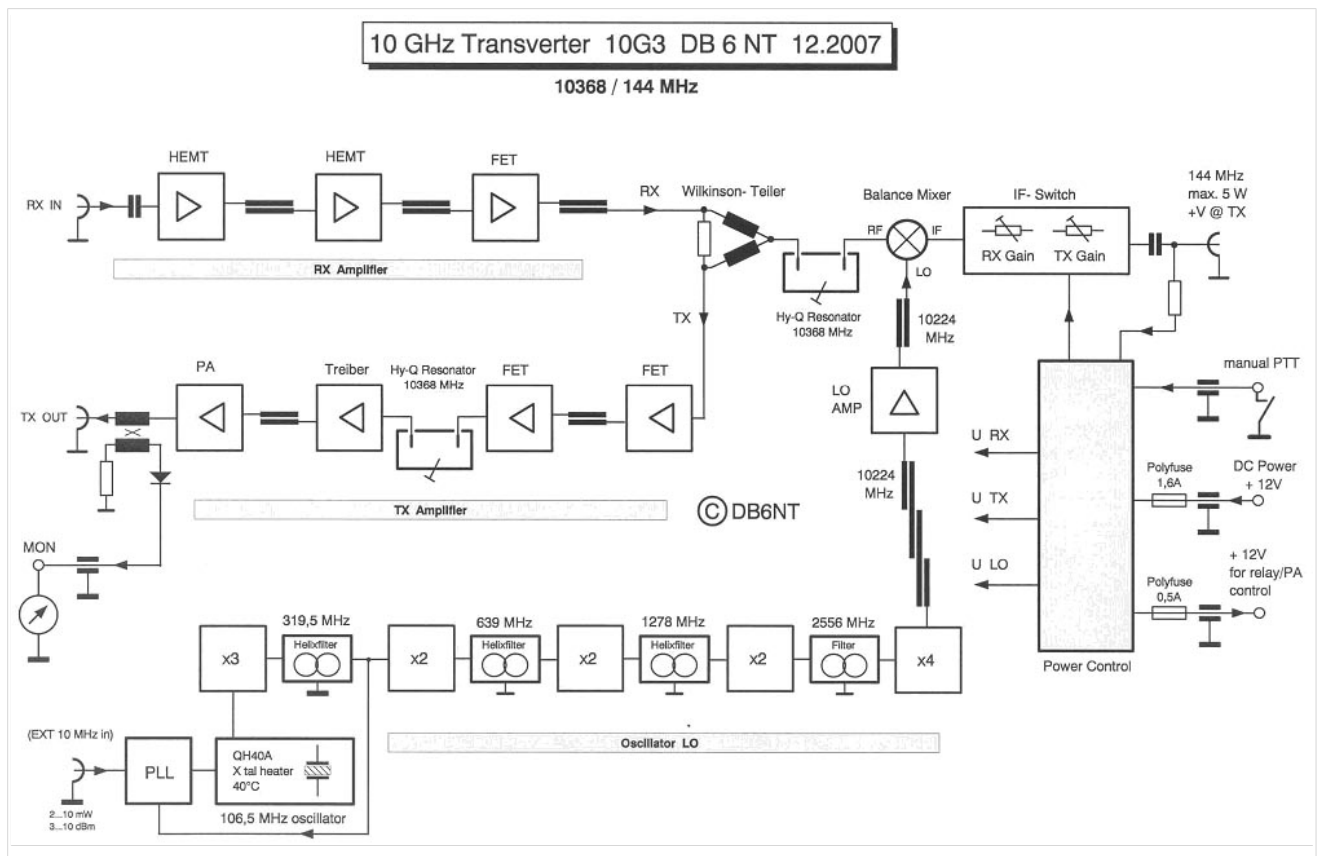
10 GHz Transverter 10G3 DB 6 NT 12.2007

10368 / 144 MHz

RX IN

HEMT

HEMT

FET

RX

Wilkinson- Teiler

Balance Mixer

RF

IF

LO

IF- Switch

RX Gain

TX Gain

144 MHz
max. 5 W
+V @ TX

RX Amplifier

TX

Hy-Q Resonator
10368 MHz

10224
MHz

PA

Treiber

Hy-Q Resonator
10368 MHz

FET

FET

TX OUT

LO
AMP

manual PTT

U RX

U TX

U LO

10224
MHz

Polyfuse
1,6A

DC Power
+ 12V

TX Amplifier

©DB6NT

MON

Polyfuse
0,5A

+ 12V
for relay/PA
control

x3

319,5 MHz

Helixfilter

x2

639 MHz

Helixfilter

x2

1278 MHz

Helixfilter

x2

2556 MHz

Filter

x4

Power Control

Oscillator LO

(EXT 10 MHz in)

2...10 mW
3...10 dBm

PLL

QH40A
X tal heater
40°C

106,5 MHz oscillator